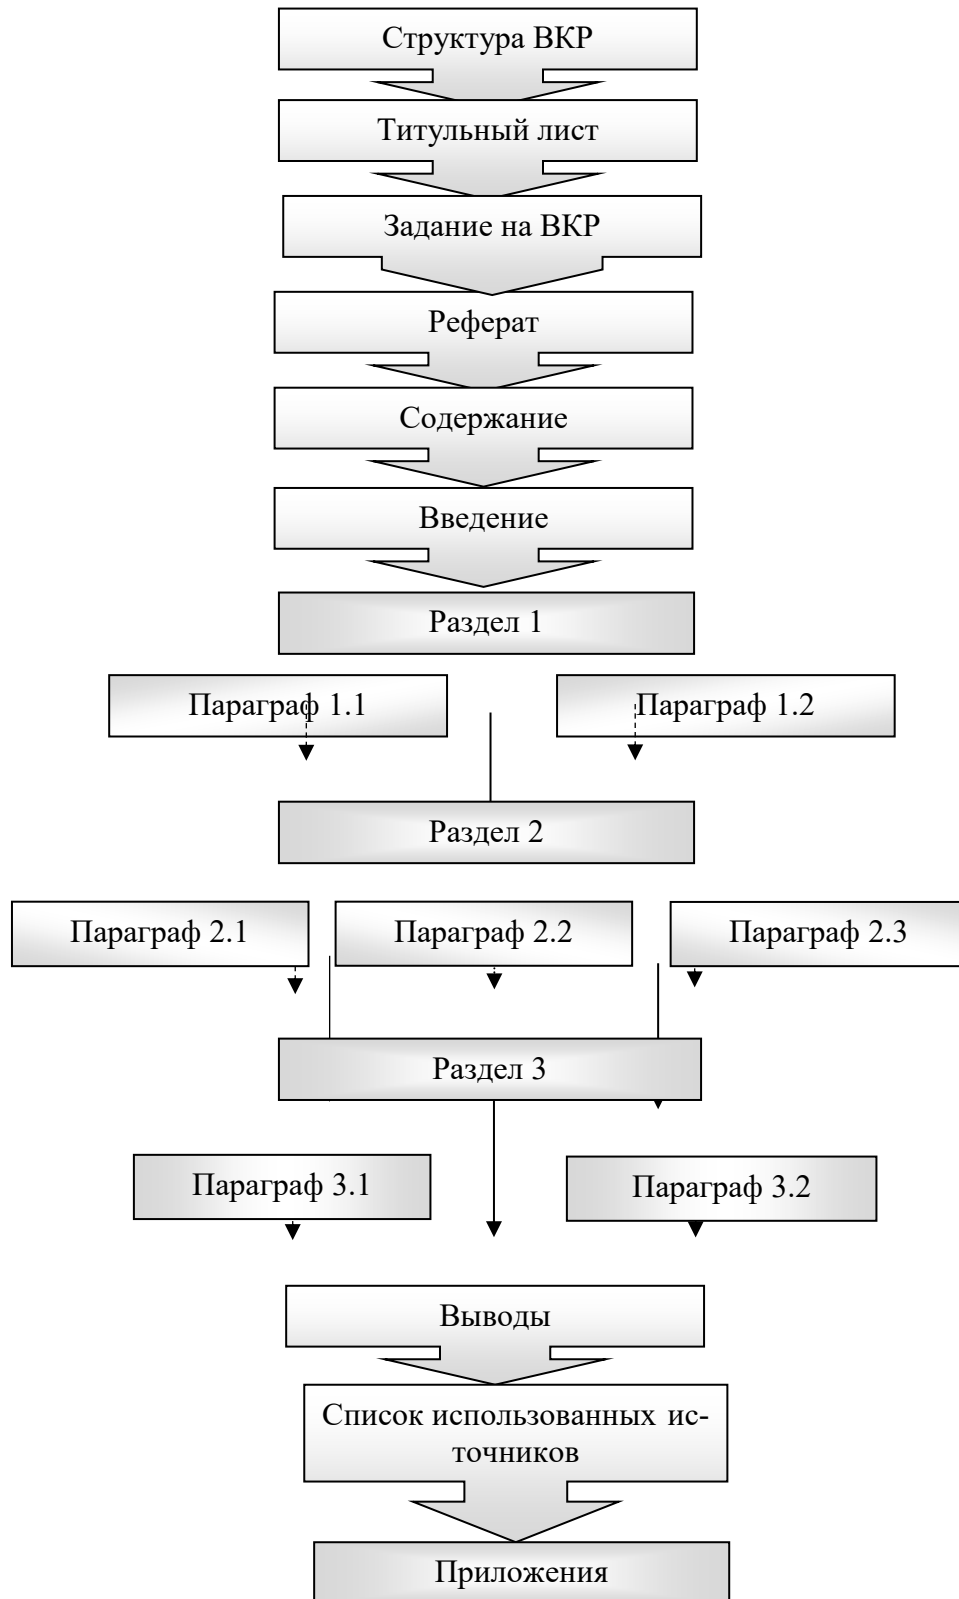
Структура ВКР

Титульный лист

Задание на ВКР

Реферат

Содержание

Введение

Раздел 1

Параграф 1.1

Параграф 1.2

Раздел 2

Параграф 2.1

Параграф 2.2

Параграф 2.3

Раздел 3

Параграф 3.1

Параграф 3.2

Выводы

Список использованных источников

Приложения